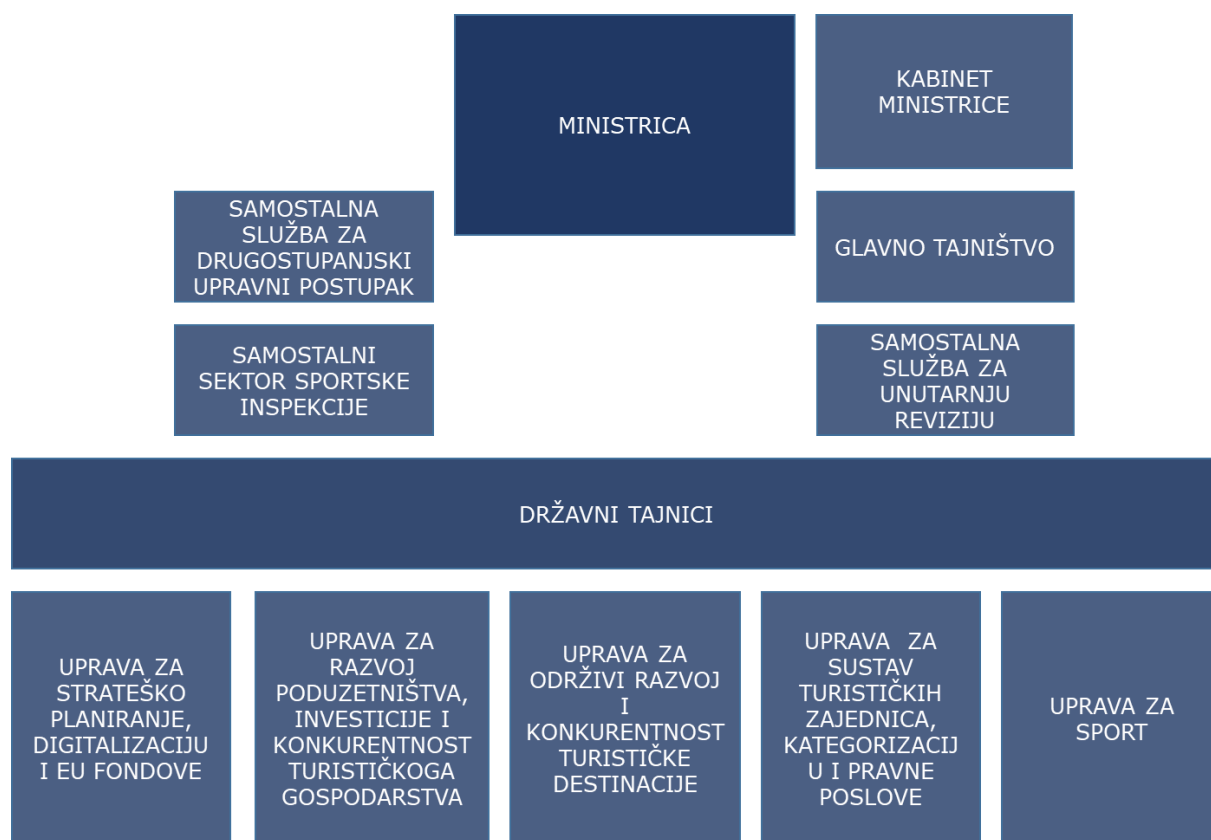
MINISTRICA

KABINET MINISTRICE

SAMOSTALNA SLUŽBA ZA DRUGOSTUPANJSKI UPRAVNI POSTUPAK

GLAVNO TAJNIŠTVO

SAMOSTALNI SEKTOR SPORTSKE INSPEKCIJE

SAMOSTALNA SLUŽBA ZA UNUTARNJU REVIZIJU

DRŽAVNI TAJNICI

UPRAVA ZA STRATEŠKO PLANIRANJE, DIGITALIZACIJU I EU FONDOVE

UPRAVA ZA RAZVOJ PODUZETNIŠTVA, INVESTICIJE I KONKURENTNOST TURISTIČKOGA GOSPODARSTVA

UPRAVA ZA ODRŽIVI RAZVOJ I KONKURENTNOST TURISTIČKE DESTINACIJE

UPRAVA ZA SUSTAV TURISTIČKIH ZAJEDNICA, KATEGORIZACIJU I PRAVNE POSLOVE

UPRAVA ZA SPORT